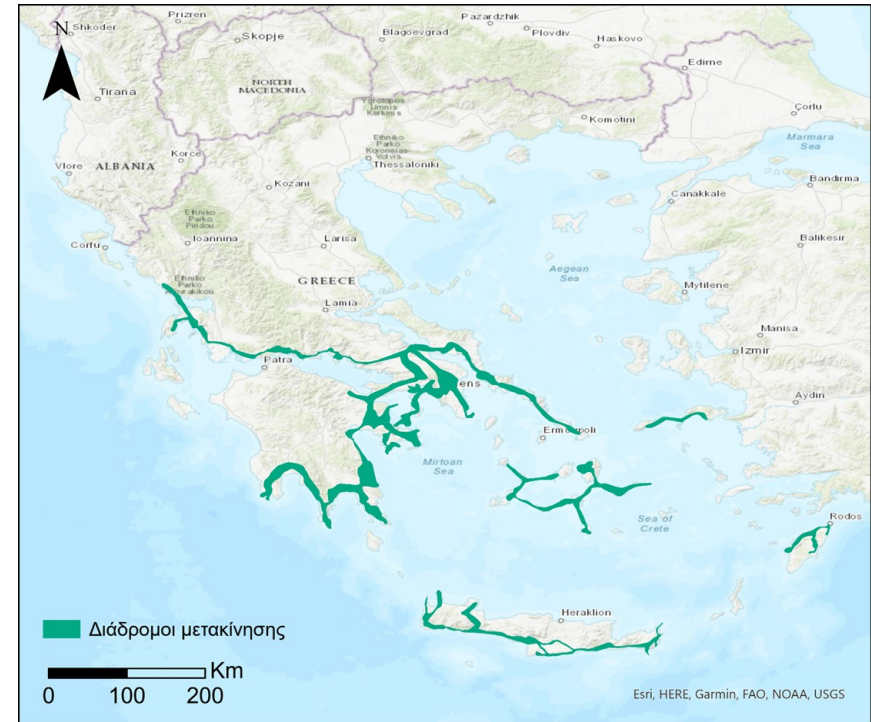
N
Shkoder
Prizren
Pazardzhik
Skopje
Blagoevgrad
Plovdiv
Haskovo
Edirne
Tirana
NORTH MACEDONIA
Ethniko Parko Limnis Kerkinis
Corlu
Komotini
Marmara Sea
Vlore
ALBANIA
Korce
Ethniko Parko Koroneias Volvis
Thessaloniki
Bandirma
Kozani
Canakkale
Ethniko Parko Pindou
Ioannina
Corfu
Larisa
Balikesir
Aegean Sea
Ethniko Parko Vikou
GREECE
Mytilene
Lamia
Manisa
Izmir
Patra
ens
Aydin
Ermoupoli
Mirtoan Sea
Sea of Crete
Rodos
Heraklion
Διάδρομοι μετακίνησης
Km
0
100
200
Esri, HERE, Garmin, FAO, NOAA, USGS